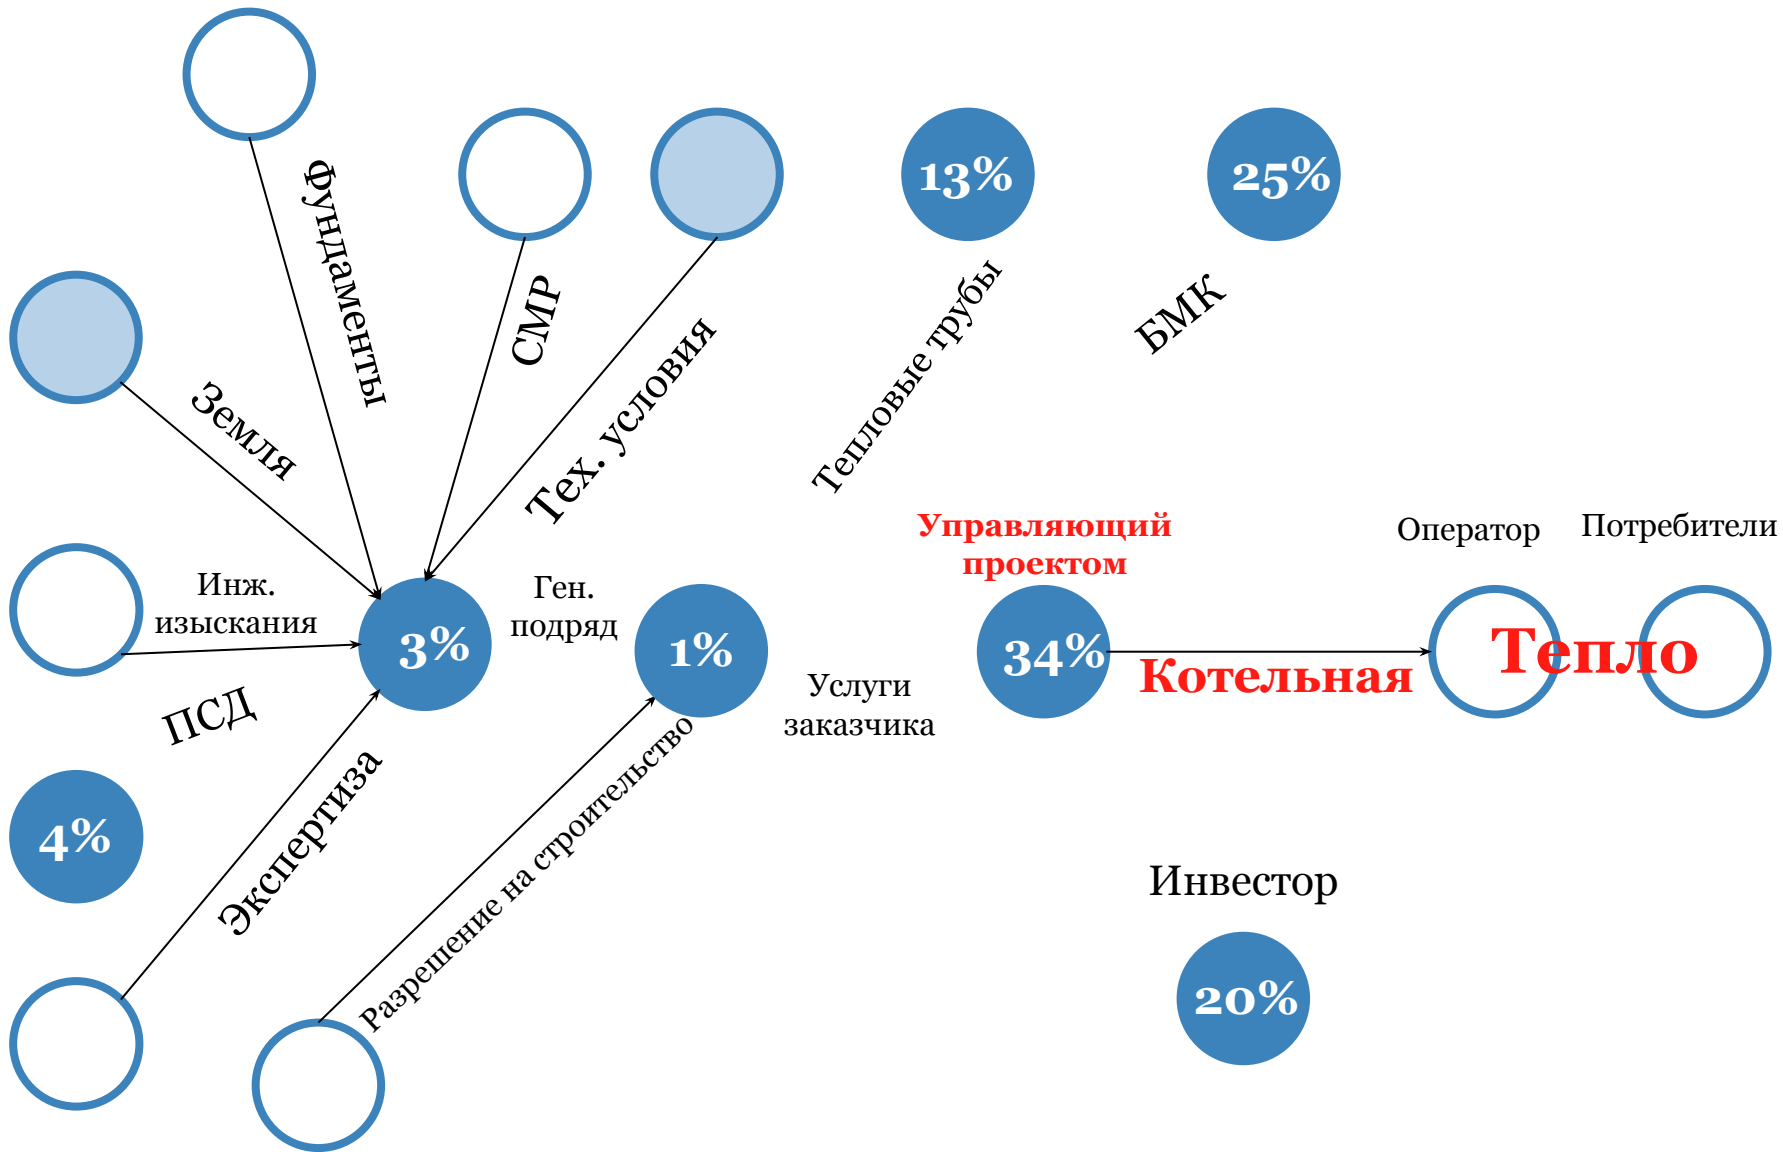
Фундаменты

СМР

Тех. условия

13%

25%

Тепловые трубы

БМК

Земля

Инж. изыскания

3%

Ген. подряд

1%

Управляющий проектом

Оператор

Потребители

34%

Котельная

Тепло

Услуги заказчика

ПСД

4%

Экспертиза

Разрешение на строительство

Инвестор

20%